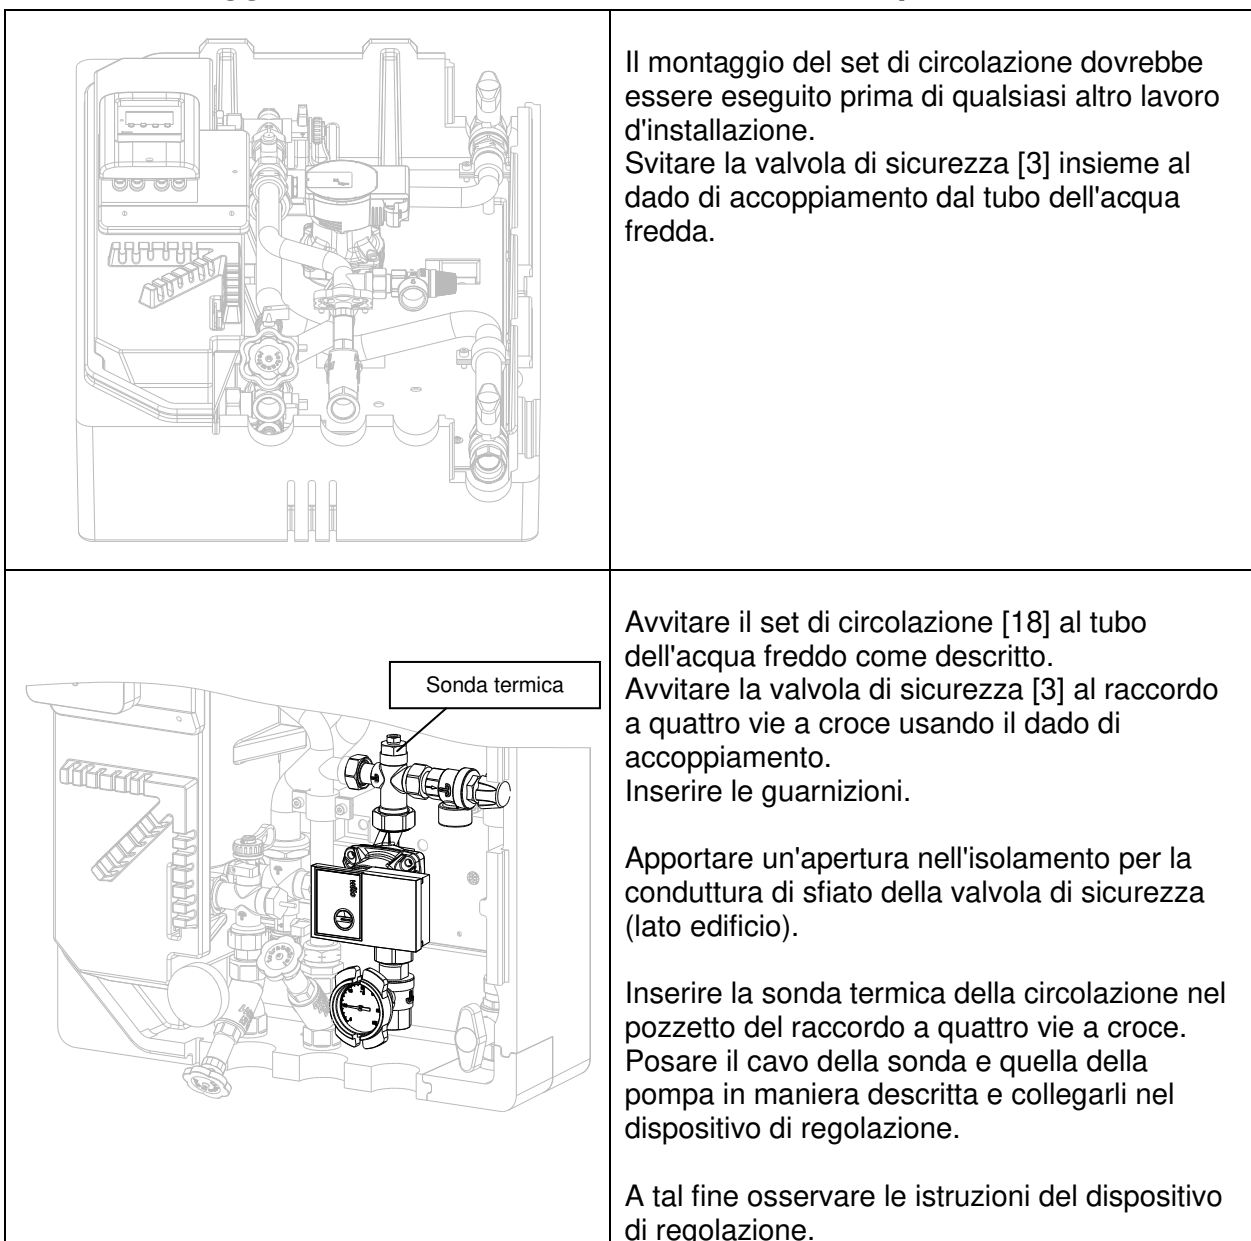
| | |
|---|---|
| | Il montaggio del set di circolazione dovrebbe essere eseguito prima di qualsiasi altro lavoro d'installazione.<br>Svitare la valvola di sicurezza [3] insieme al dado di accoppiamento dal tubo dell'acqua fredda. |
| Sonda termica | Avvitare il set di circolazione [18] al tubo dell'acqua freddo come descritto.<br>Avvitare la valvola di sicurezza [3] al raccordo a quattro vie a croce usando il dado di accoppiamento.<br>Inserire le guarnizioni.<br><br>Apportare un'apertura nell'isolamento per la conduttura di sfiato della valvola di sicurezza (lato edificio).<br><br>Inserire la sonda termica della circolazione nel pozzetto del raccordo a quattro vie a croce. Posare il cavo della sonda e quella della pompa in maniera descritta e collegarli nel dispositivo di regolazione.<br><br>A tal fine osservare le istruzioni del dispositivo di regolazione. |